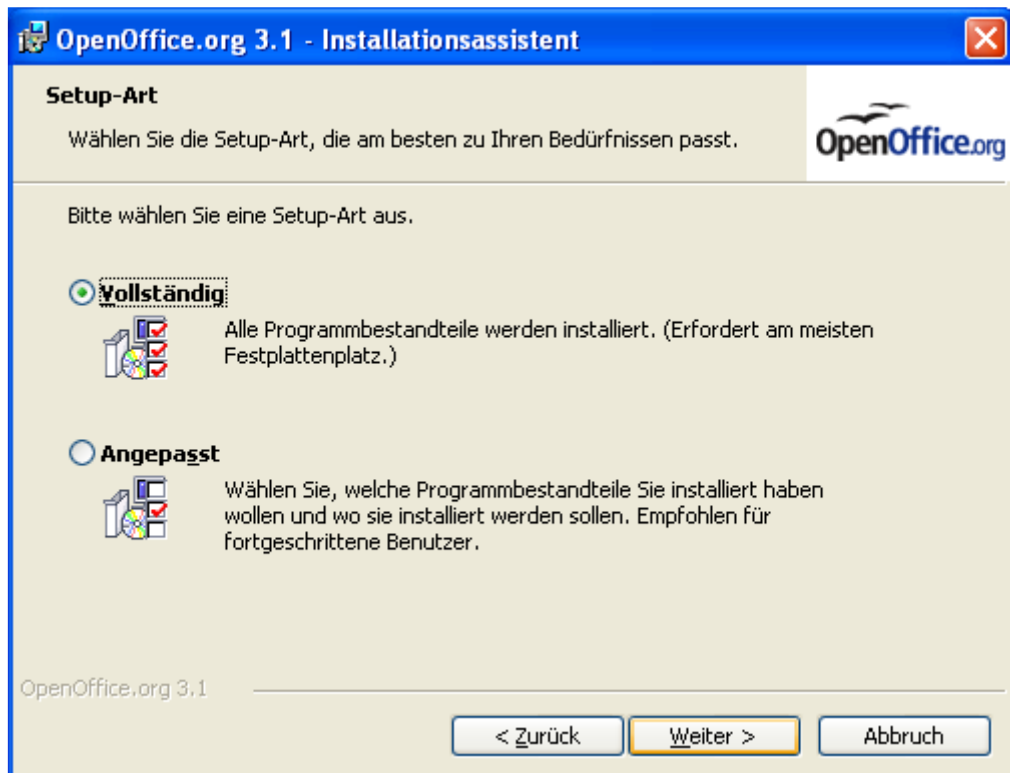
OpenOffice.org 3.1 - Installationsassistent

Setup-Art

Wählen Sie die Setup-Art, die am besten zu Ihren Bedürfnissen passt.

OpenOffice.org

Bitte wählen Sie eine Setup-Art aus.

Vollständig

Alle Programmbestandteile werden installiert. (Erfordert am meisten Festplattenplatz.)

Angepasst

Wählen Sie, welche Programmbestandteile Sie installiert haben wollen und wo sie installiert werden sollen. Empfohlen für fortgeschrittene Benutzer.

OpenOffice.org 3.1

< Zurück

Weiter >

Abbruch